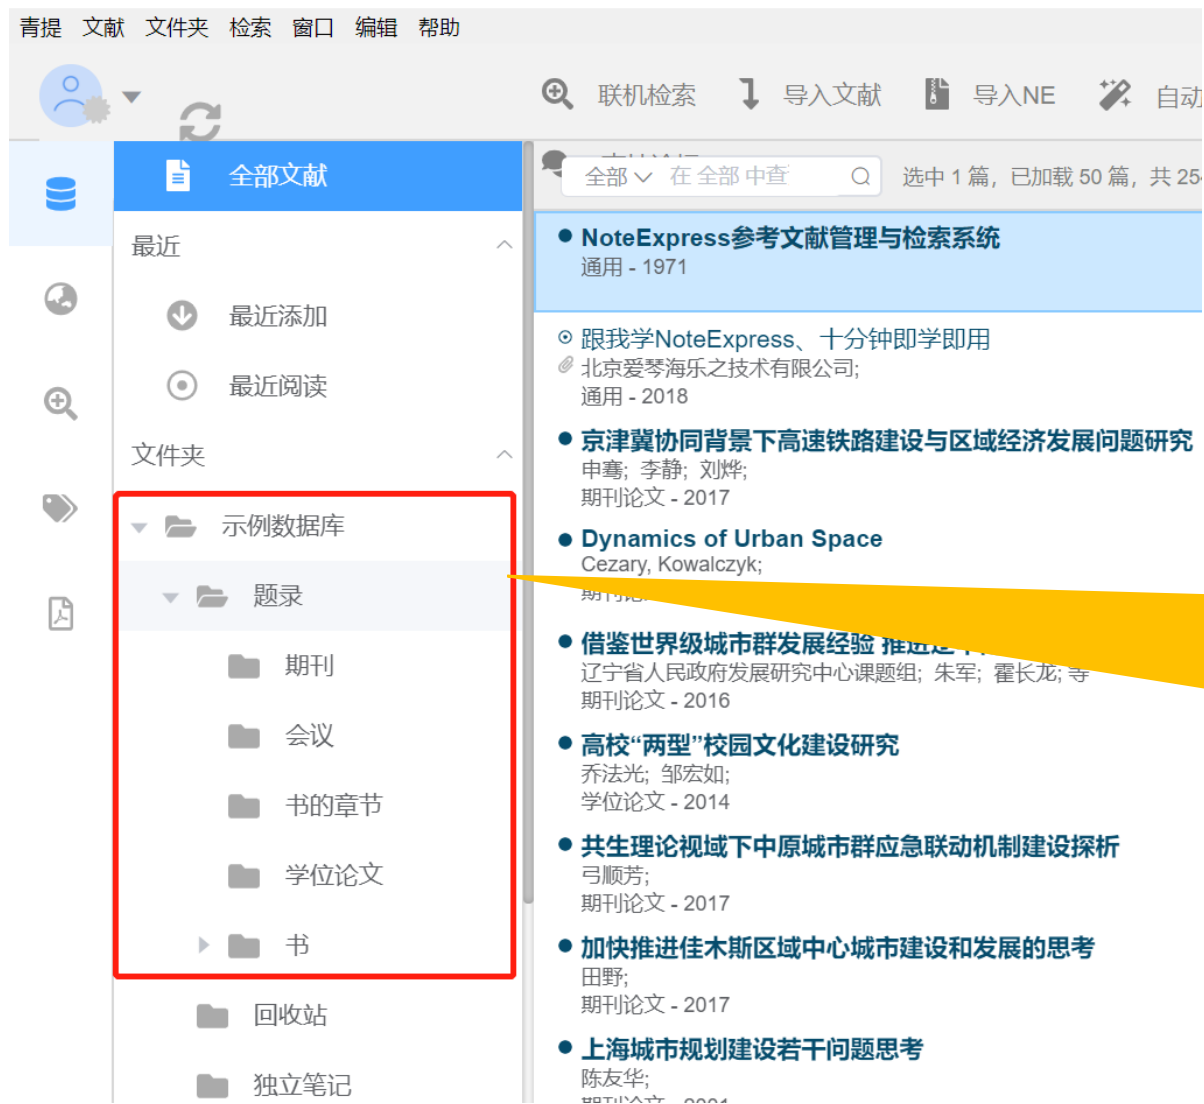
青提 文献 文件夹 检索 窗口 编辑 帮助

联机检索 导入文献 导入NE 自动

全部文献

最近

最近添加

最近阅读

文件夹

示例数据库

题录

期刊

会议

书的章节

学位论文

书

回收站

独立笔记

全部 在 全部 中查

选中 1 篇，已加载 50 篇，共 25

NoteExpress参考文献管理与检索系统
通用 - 1971

跟我学NoteExpress、十分钟即学即用
北京爱琴海乐之技术有限公司;
通用 - 2018

京津冀协同背景下高速铁路建设与区域经济发展问题研究
申骞; 李静; 刘烨;
期刊论文 - 2017

Dynamics of Urban Space
Cezary, Kowalczyk;
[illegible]

借鉴世界级城市群发展经验 推进 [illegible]
辽宁省人民政府发展研究中心课题组; 朱军; 霍长龙; 等
期刊论文 - 2016

高校“两型”校园文化建设研究
乔法光; 邹宏如;
学位论文 - 2014

共生理论视域下中原城市群应急联动机制建设探析
弓顺芳;
期刊论文 - 2017

加快推进佳木斯区域中心城市建设和发展的思考
田野;
期刊论文 - 2017

上海城市规划建设若干问题思考
陈友华;
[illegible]